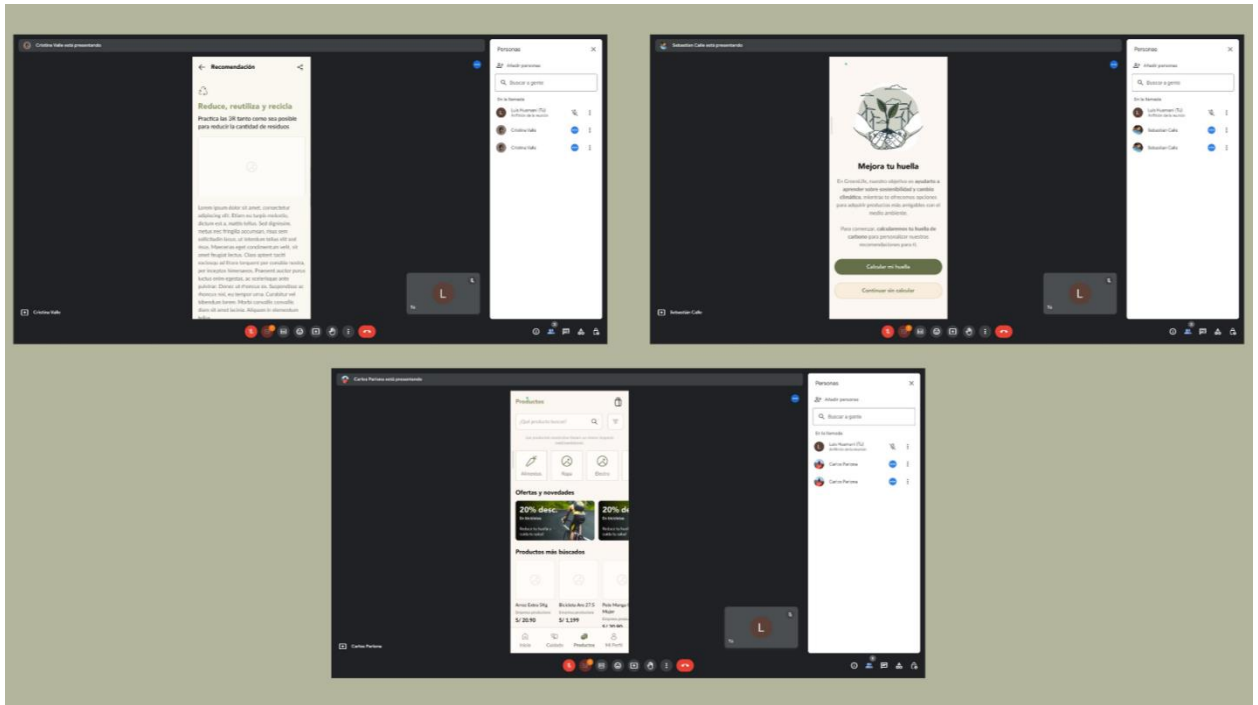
Cristina Valle está presentando

Recomendación

Reduce, reutiliza y recicla

Practica las 3R tanto como sea posible para reducir la cantidad de residuos

Lorem ipsum dolor sit amet, consectetur adipiscing elit. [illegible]

Cristina Valle

Tú

Personas

Añadir personas

Buscar a gente

En la llamada

Luis Huaman (Tú)
Anfitrión de la reunión

Cristina Valle

Cristina Valle

Sebastian Calle está presentando

Mejora tu huella

En GreenLife, nuestro objetivo es ayudarte a aprender sobre sostenibilidad y cambio climático, mientras te ofrecemos opciones para adquirir productos más amigables con el medio ambiente.

Para comenzar, calcularemos tu huella de carbono para personalizar nuestras recomendaciones para ti.

Calcular mi huella

Continuar sin calcular

Sebastian Calle

Tú

Personas

Añadir personas

Buscar a gente

En la llamada

Luis Huaman (Tú)
Anfitrión de la reunión

Sebastian Calle

Sebastian Calle

Carlos Pariona está presentando

Productos

¿Qué producto buscas?

Alimentos

Ropa

Electro

Ofertas y novedades

20% desc.

En bicicletas

Reduce tu huella y cuida tu salud

20% d

Productos más buscados

Arroz Extra 5Kg

S/ 20.90

Bicicleta Aro 27.5

S/ 1,199

Polo Manga Mujer

S/ 59.90

Inicio

Consejos

Productos

Mi Perfil

Carlos Pariona

Tú

Personas

Añadir personas

Buscar a gente

En la llamada

Luis Huaman (Tú)
Anfitrión de la reunión

Carlos Pariona

Carlos Pariona